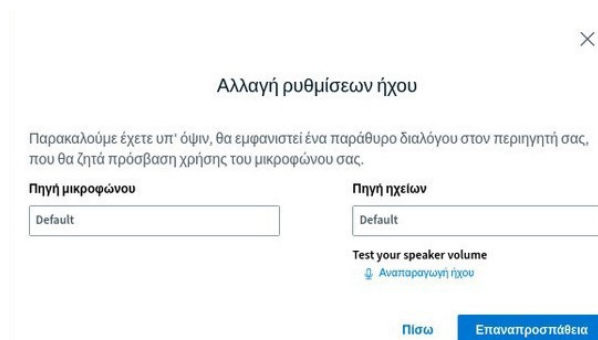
×

Αλλαγή ρυθμίσεων ήχου

Παρακαλούμε έχετε υπ' όψιν, θα εμφανιστεί ένα παράθυρο διαλόγου στον περιηγητή σας, που θα ζητά πρόσβαση χρήσης του μικροφώνου σας.

Πηγή μικροφώνου

Default

Πηγή ηχείων

Default

Test your speaker volume

Αναπαραγωγή ήχου

Πίσω

Επαναπροσπάθεια